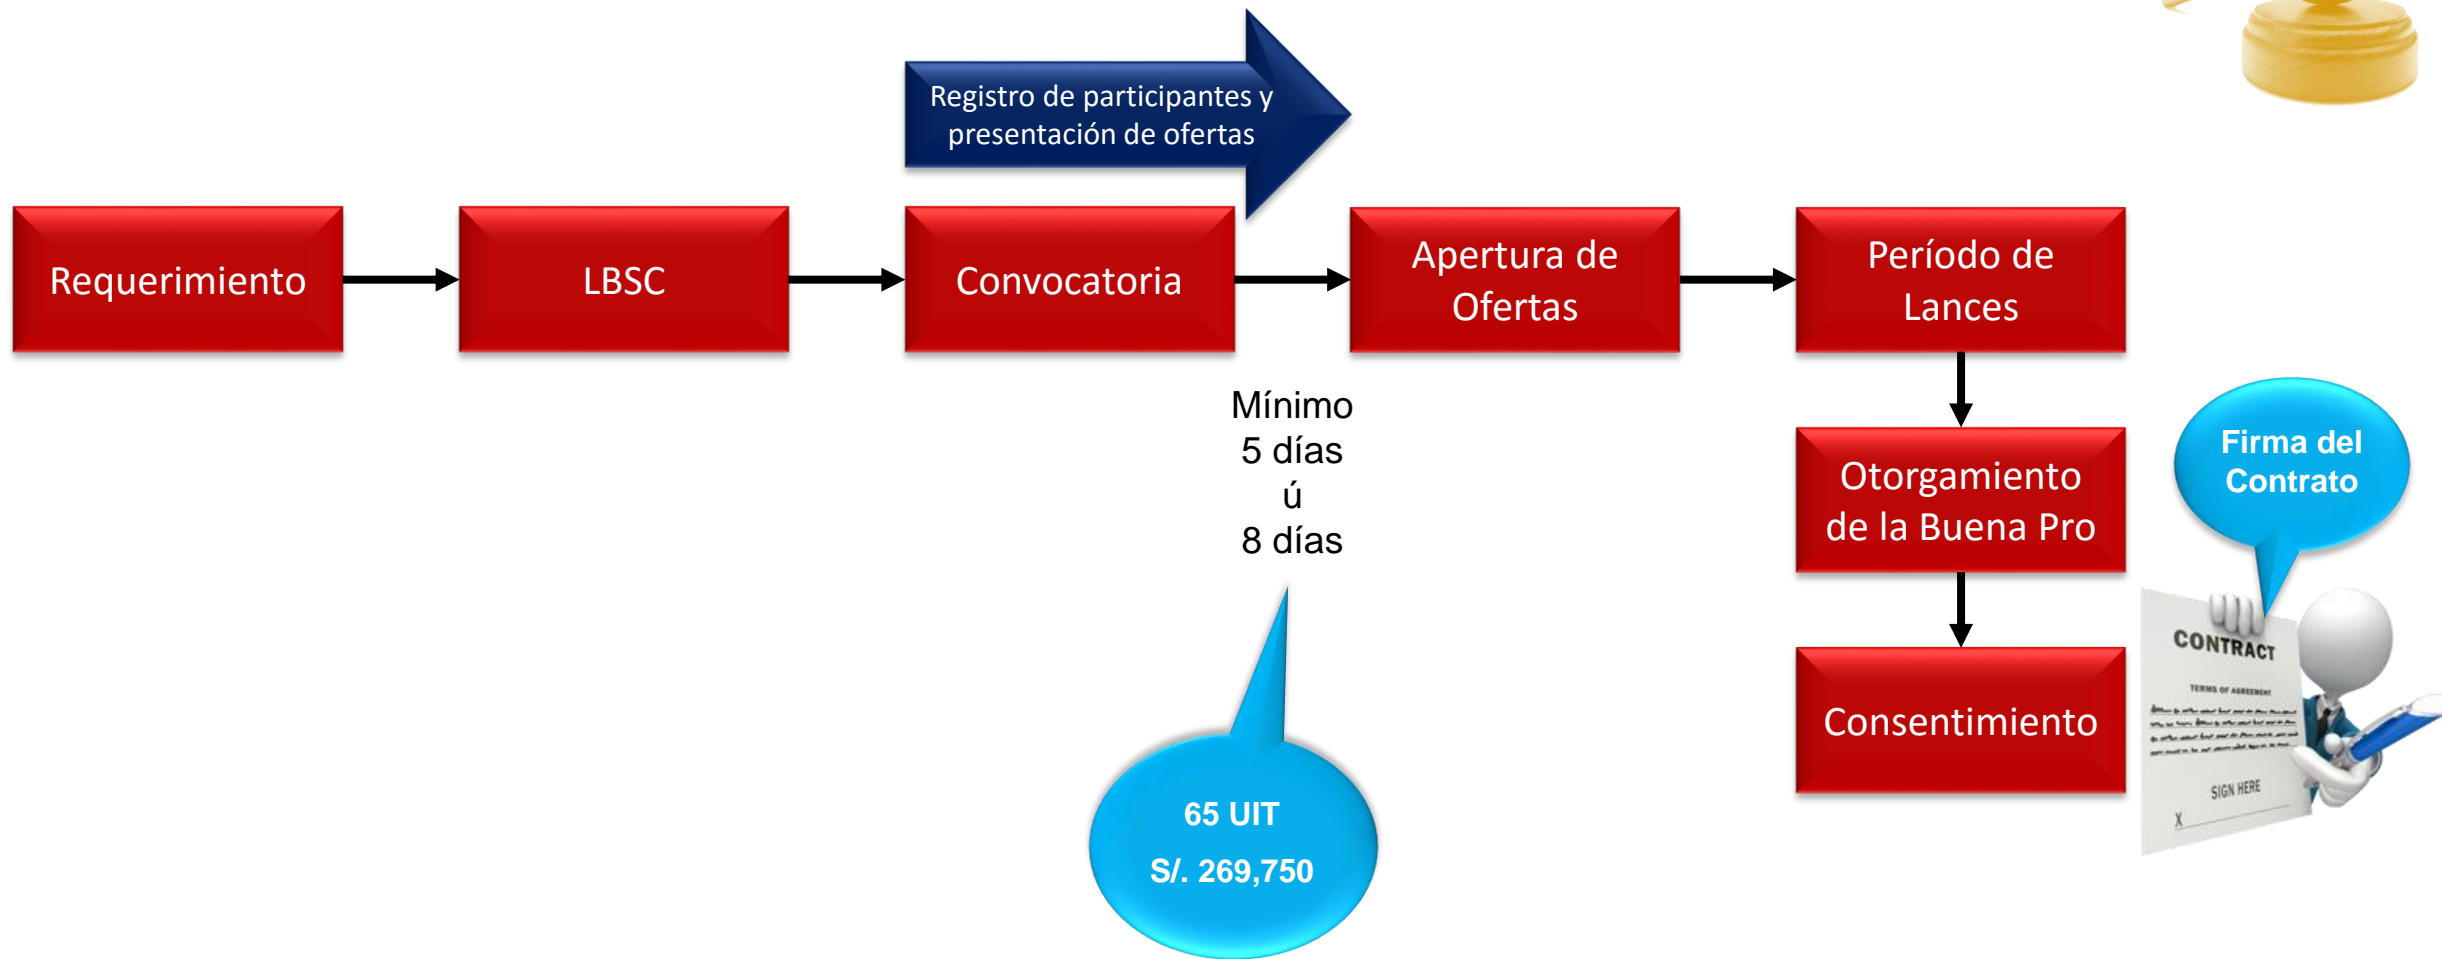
Registro de participantes y presentación de ofertas

Requerimiento

LBSC

Convocatoria

Apertura de Ofertas

Período de Lances

Mínimo
5 días
ú
8 días

Otorgamiento de la Buena Pro

Firma del Contrato

Consentimiento

CONTRACT

TERMS OF AGREEMENT

SIGN HERE

X

65 UIT
S/. 269,750